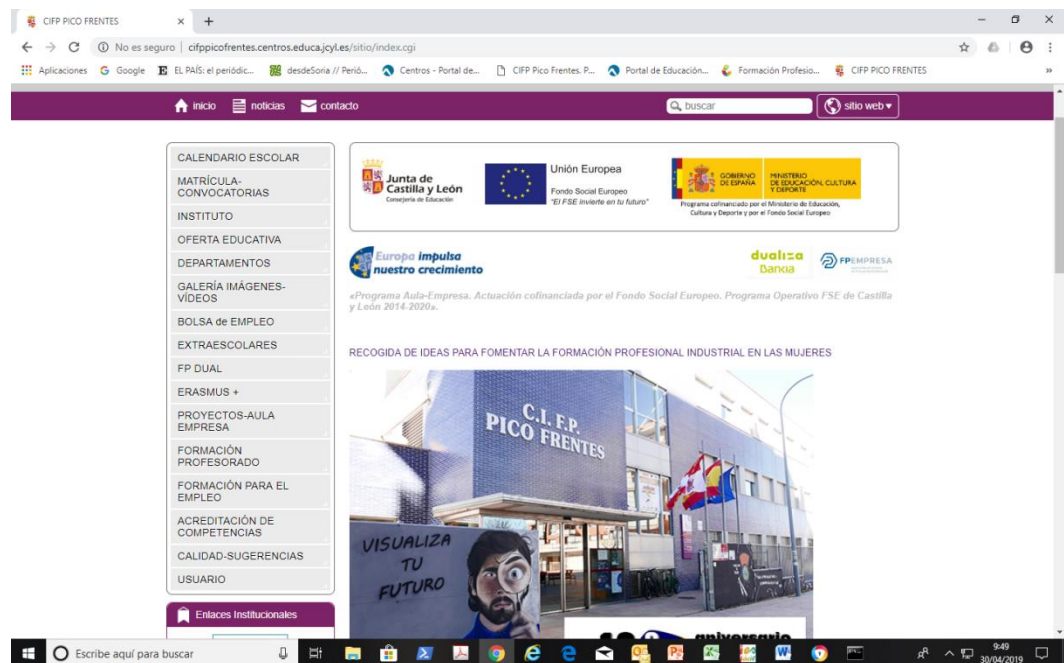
CIFP PICO FRENTES ×

No es seguro | cifppicofrentes.centros.educa.jcyl.es/sitio/index.cgi

Aplicaciones Google EL PAÍS: el periódic... desdeSoria // Perió... Centros - Portal de... CIFP Pico Frentes. P... Portal de Educación... Formación Profesio... CIFP PICO FRENTES »

inicio noticias contacto buscar sitio web ▾

CALENDARIO ESCOLAR
MATRÍCULA-CONVOCATORIAS
INSTITUTO
OFERTA EDUCATIVA
DEPARTAMENTOS
GALERÍA IMÁGENES-VÍDEOS
BOLSA de EMPLEO
EXTRAESCOLARES
FP DUAL
ERASMUS +
PROYECTOS-AULA EMPRESA
FORMACIÓN PROFESORADO
FORMACIÓN PARA EL EMPLEO
ACREDITACIÓN DE COMPETENCIAS
CALIDAD-SUGERENCIAS
USUARIO

Enlaces Institucionales

Junta de Castilla y León
Consejería de Educación

Unión Europea
Fondo Social Europeo
"El FSE invierte en tu futuro"

GOBIERNO DE ESPAÑA MINISTERIO DE EDUCACIÓN, CULTURA Y DEPORTE
Programa cofinanciado por el Ministerio de Educación, Cultura y Deporte y por el Fondo Social Europeo

Europa impulsa nuestro crecimiento

dualiza Bankia

FPEMPRESA

«Programa Aula-Empresa. Actuación cofinanciada por el Fondo Social Europeo. Programa Operativo FSE de Castilla y León 2014-2020».

RECOGIDA DE IDEAS PARA FOMENTAR LA FORMACIÓN PROFESIONAL INDUSTRIAL EN LAS MUJERES

C.I.F.P. PICO FRENTES

VISUALIZA TU FUTURO

aniversario

Escribe aquí para buscar

9:49
30/04/2019